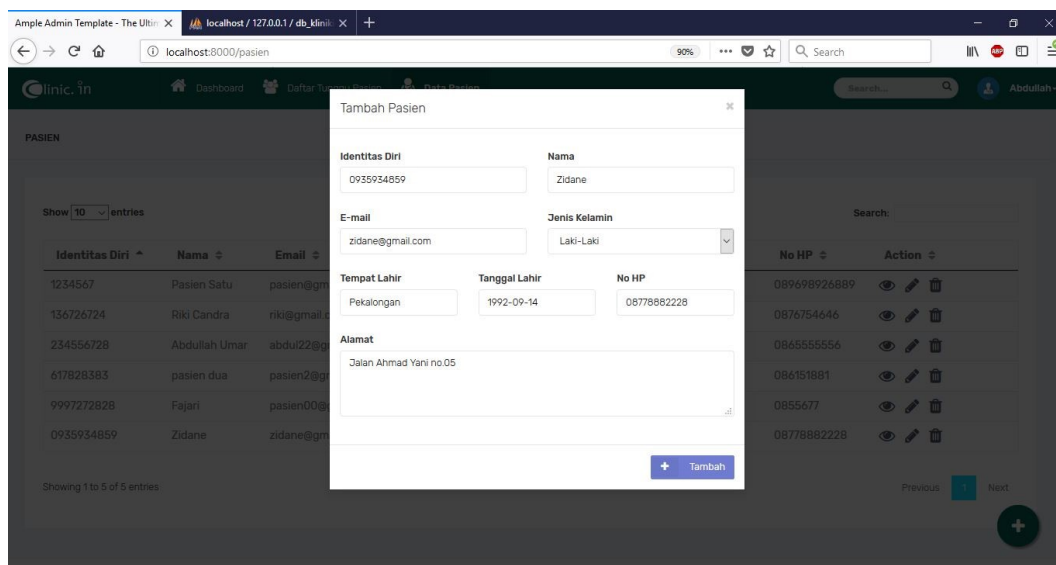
Ample Admin Template - The Ultin ×
localhost / 127.0.0.1 / db_klinik ×
+

localhost:8000/pasien
90%
Search

Clinic.in
Dashboard
Daftar Tu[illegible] Pasien
Data Pasien
Search...
Abdullah

PASIEN

Show 10 entries
Search:

| Identitas Diri | Nama | Email | No HP | Action |
|---|---|---|---|---|
| 1234567 | Pasien Satu | pasien@gm | 089698926889 | |
| 136726724 | Riki Candra | riki@gmail.c | 0876754646 | |
| 234556728 | Abdullah Umar | abdul22@g | 0865555556 | |
| 617828383 | pasien dua | pasien2@g | 086151881 | |
| 9997272828 | Fajari | pasien00@ | 0855677 | |
| 0935934859 | Zidane | zidane@gm | 08778882228 | |

Showing 1 to 5 of 5 entries
Previous
1
Next

Tambah Pasien
×

Identitas Diri
0935934859
Nama
Zidane

E-mail
zidane@gmail.com
Jenis Kelamin
Laki-Laki

Tempat Lahir
Pekalongan
Tanggal Lahir
1992-09-14
No HP
08778882228

Alamat
Jalan Ahmad Yani no.05

+ Tambah